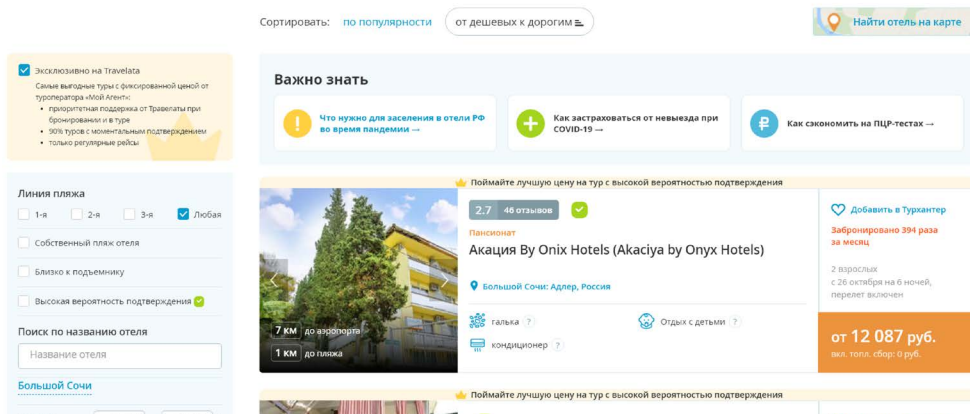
Сортировать: по популярности от дешевых к дорогим

Найти отель на карте

Эксклюзивно на Travelata

Самые выгодные туры с фиксированной ценой от туроператора «Мой Агент»:

- приоритетная поддержка от Травелаты при бронировании и в туре
- 90% туров с моментальным подтверждением
- только регулярные рейсы

Линия пляжа

1-я 2-я 3-я Любая

Собственный пляж отеля

Близко к подъемнику

Высокая вероятность подтверждения

Поиск по названию отеля

Название отеля

Большой Сочи

Важно знать

Что нужно для заселения в отели РФ во время пандемии →

Как застраховаться от невыезда при COVID-19 →

Как сэкономить на ПЦР-тестах →

Поймайте лучшую цену на тур с высокой вероятностью подтверждения

2.7 46 отзывов

Пансионат

Акация By Onix Hotels (Akaciya by Onyx Hotels)

Большой Сочи: Адлер, Россия

галька ?

Отдых с детьми ?

кондиционер ?

7 км до аэропорта

1 км до пляжа

Добавить в Турхантер

Забронировано 394 раза за месяц

2 взрослых
с 26 октября на 6 ночей,
перелет включен

от 12 087 руб.

вкл. топл. сбор: 0 руб.

Поймайте лучшую цену на тур с высокой вероятностью подтверждения